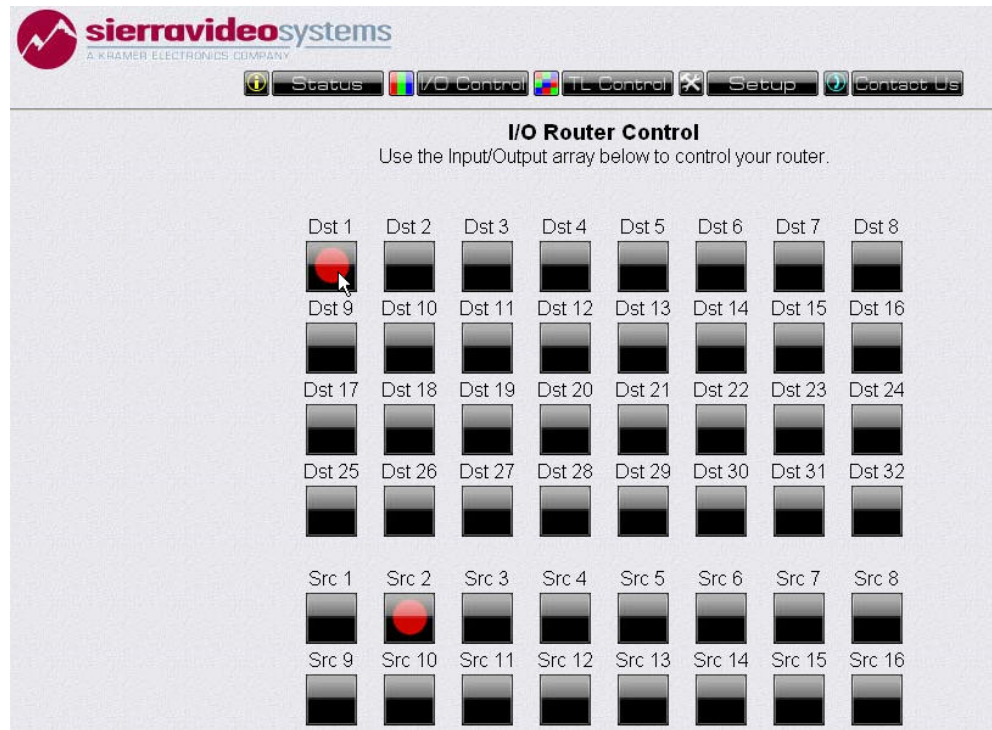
sierravideosystems
A KRAMER ELECTRONICS COMPANY

Status I/O Control TL Control Setup Contact Us

I/O Router Control
Use the Input/Output array below to control your router.

Dst 1 Dst 2 Dst 3 Dst 4 Dst 5 Dst 6 Dst 7 Dst 8
Dst 9 Dst 10 Dst 11 Dst 12 Dst 13 Dst 14 Dst 15 Dst 16
Dst 17 Dst 18 Dst 19 Dst 20 Dst 21 Dst 22 Dst 23 Dst 24
Dst 25 Dst 26 Dst 27 Dst 28 Dst 29 Dst 30 Dst 31 Dst 32

Src 1 Src 2 Src 3 Src 4 Src 5 Src 6 Src 7 Src 8
Src 9 Src 10 Src 11 Src 12 Src 13 Src 14 Src 15 Src 16